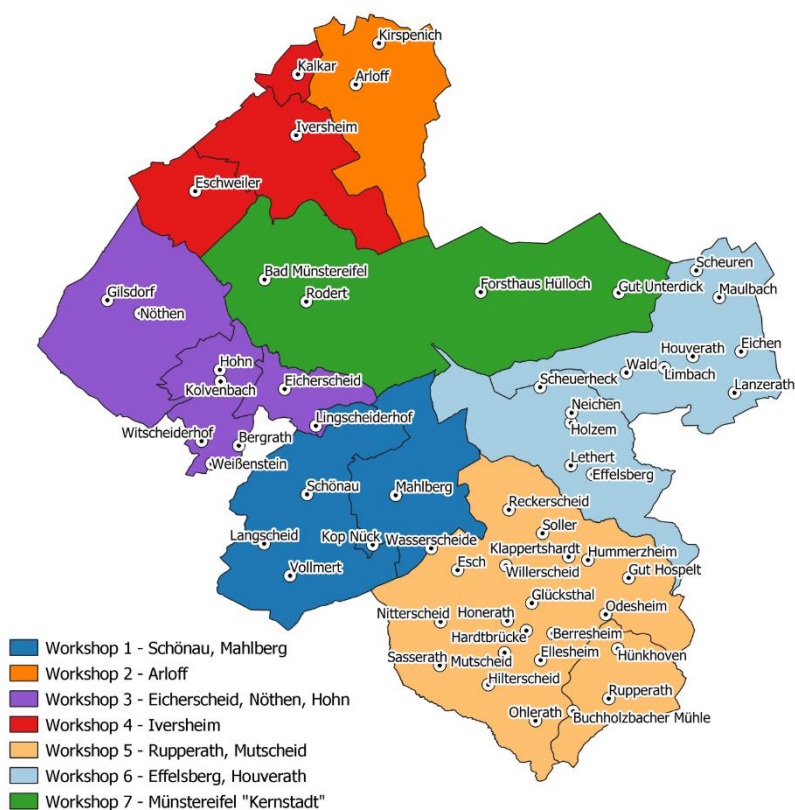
Kirspenich
Kalkar
Arloff
Iversheim
Eschweiler
Bad Münstereifel
Rodert
Forsthaus Hülloch
Gut Unterdick
Scheuren
Maulbach
Gilsdorf
Nöthen
Houverath
Eichen
Wald
Limbach
Lanzerath
Hohn
Kolvenbach
Eicherscheid
Scheuerheck
Lingscheiderhof
Neichen
Holzem
Witscheiderhof
Bergrath
Weißenstein
Lethert
Effelsberg
Schönau
Mahlberg
Reckerscheid
Soller
Langscheid
Kop Nück
Wasserscheide
Klappertshardt
Hummerzheim
Esch
Willerscheid
Gut Hospelt
Vollmert
Glückstahl
Nitterscheid
Honerath
Odesheim
Hardtbrücke
Berresheim
Sasserath
Mutscheid
Ellesheim
Hünkhoven
Hilterscheid
Rupperath
Ohlerath
Buchholzbacher Mühle

Workshop 1 - Schönau, Mahlberg
Workshop 2 - Arloff
Workshop 3 - Eicherscheid, Nöthen, Hohn
Workshop 4 - Iversheim
Workshop 5 - Rupperath, Mutscheid
Workshop 6 - Effelsberg, Houverath
Workshop 7 - Münstereifel "Kernstadt"